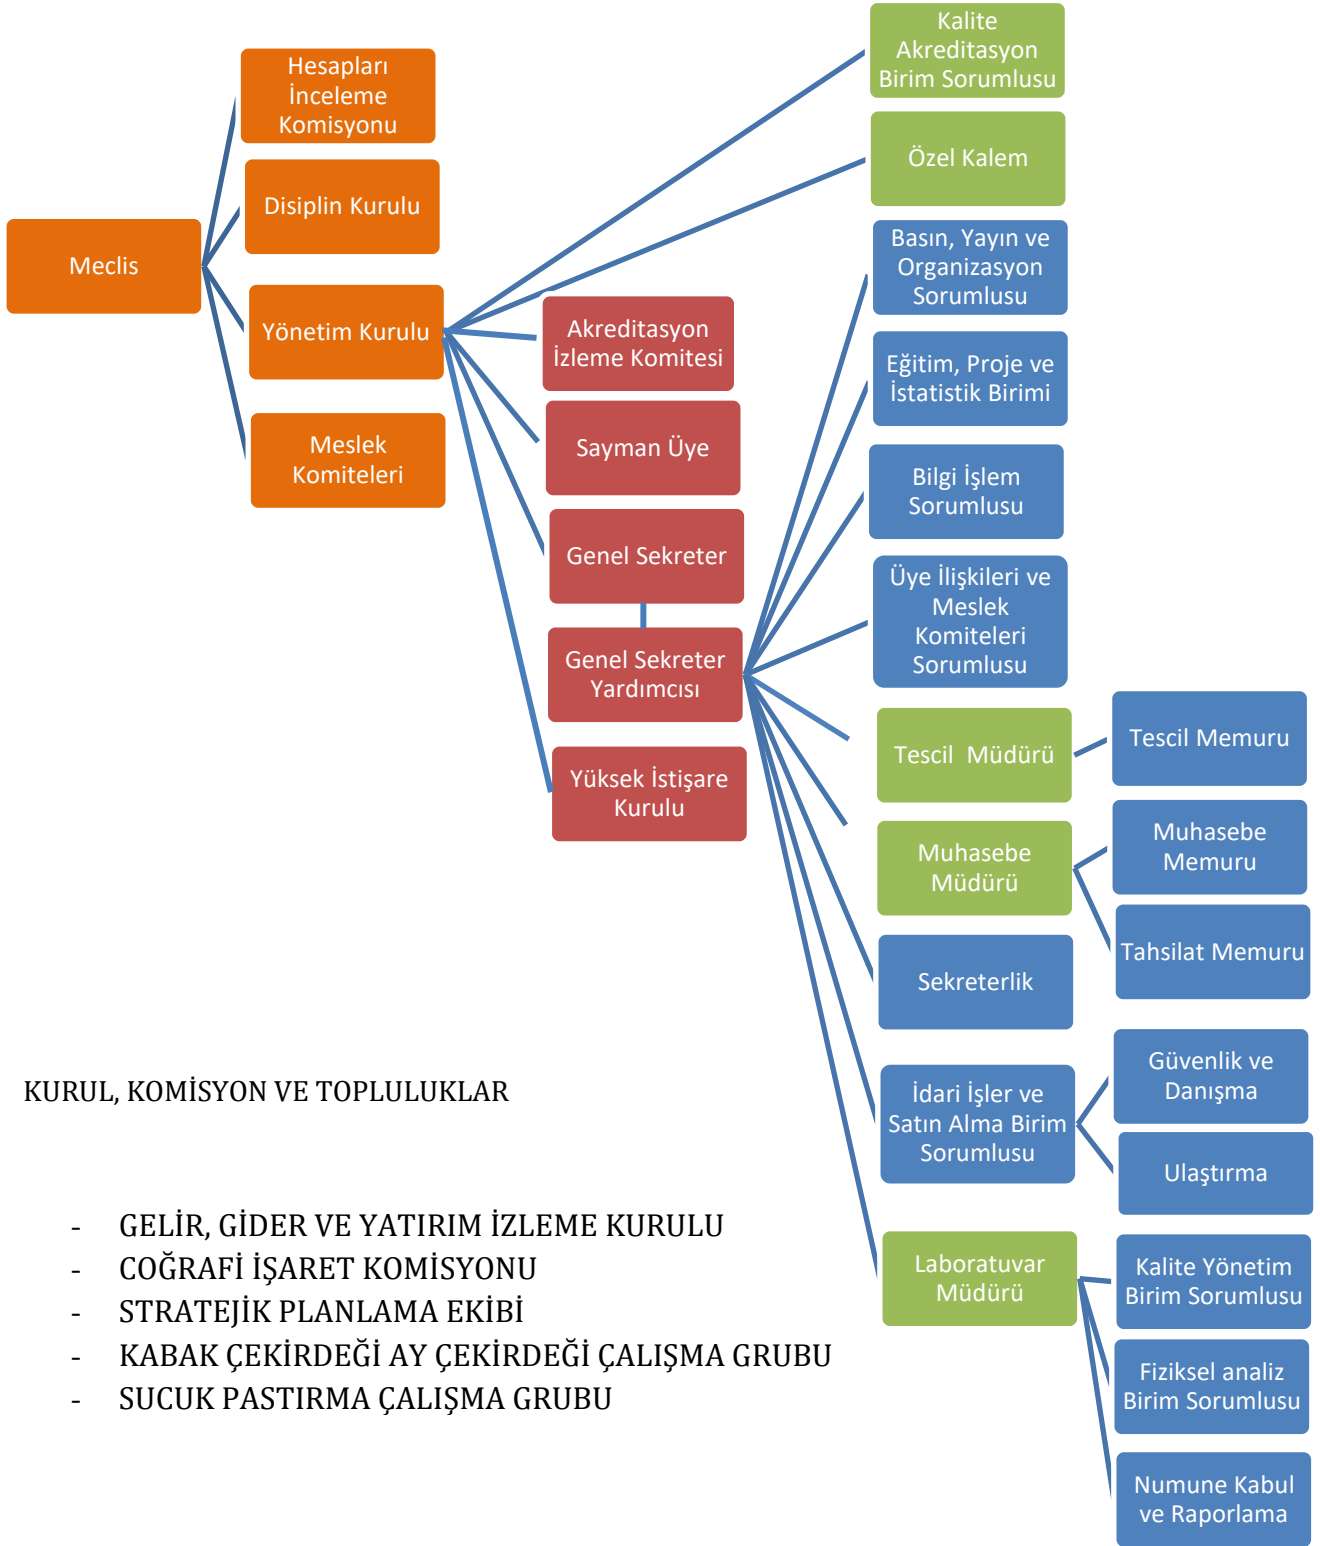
Kalite Akreditasyon Birim Sorumlusu

Hesapları İnceleme Komisyonu

Özel Kalem

Disiplin Kurulu

Meclis

Basın, Yayın ve Organizasyon Sorumlusu

Yönetim Kurulu

Akreditasyon İzleme Komitesi

Eğitim, Proje ve İstatistik Birimi

Sayman Üye

Meslek Komiteleri

Bilgi İşlem Sorumlusu

Genel Sekreter

Üye İlişkileri ve Meslek Komiteleri Sorumlusu

Genel Sekreter Yardımcısı

Tescil Müdürü

Tescil Memuru

Yüksek İstişare Kurulu

Muhasebe Müdürü

Muhasebe Memuru

Tahsilat Memuru

Sekreterlik

KURUL, KOMİSYON VE TOPLULUKLAR

İdari İşler ve Satın Alma Birim Sorumlusu

Güvenlik ve Danışma

Ulaştırma

- GELİR, GİDER VE YATIRIM İZLEME KURULU
- COĞRAFİ İŞARET KOMİSYONU
- STRATEJİK PLANLAMA EKİBİ
- KABAK ÇEKİRDEĞİ AY ÇEKİRDEĞİ ÇALIŞMA GRUBU
- SUCUK PASTIRMA ÇALIŞMA GRUBU

Laboratuvar Müdürü

Kalite Yönetim Birim Sorumlusu

Fiziksel analiz Birim Sorumlusu

Numune Kabul ve Raporlama